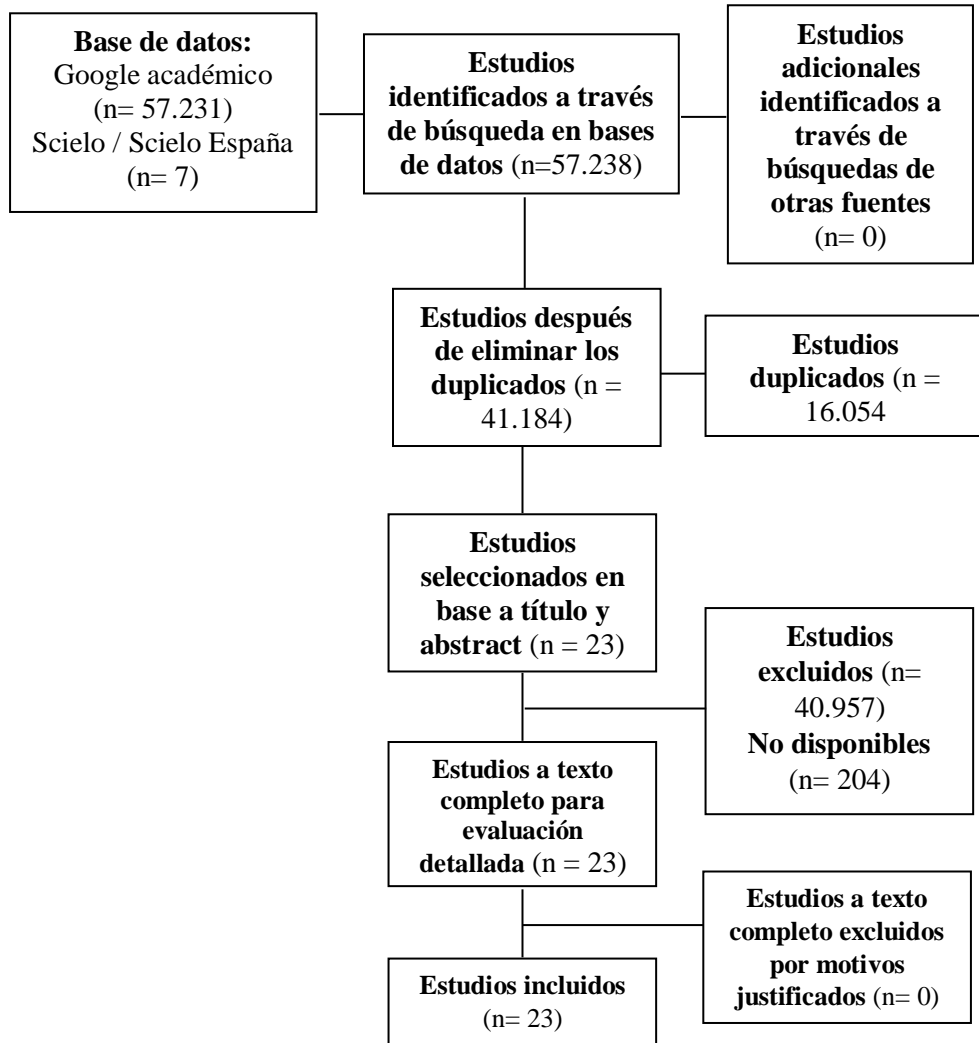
Base de datos:
Google académico (n= 57.231)
Scielo / Scielo España (n= 7)

Estudios identificados a través de búsqueda en bases de datos (n=57.238)

Estudios adicionales identificados a través de búsquedas de otras fuentes (n= 0)

Estudios después de eliminar los duplicados (n = 41.184)

Estudios duplicados (n = 16.054

Estudios seleccionados en base a título y abstract (n = 23)

Estudios excluidos (n= 40.957)
No disponibles (n= 204)

Estudios a texto completo para evaluación detallada (n = 23)

Estudios a texto completo excluidos por motivos justificados (n= 0)

Estudios incluidos (n= 23)